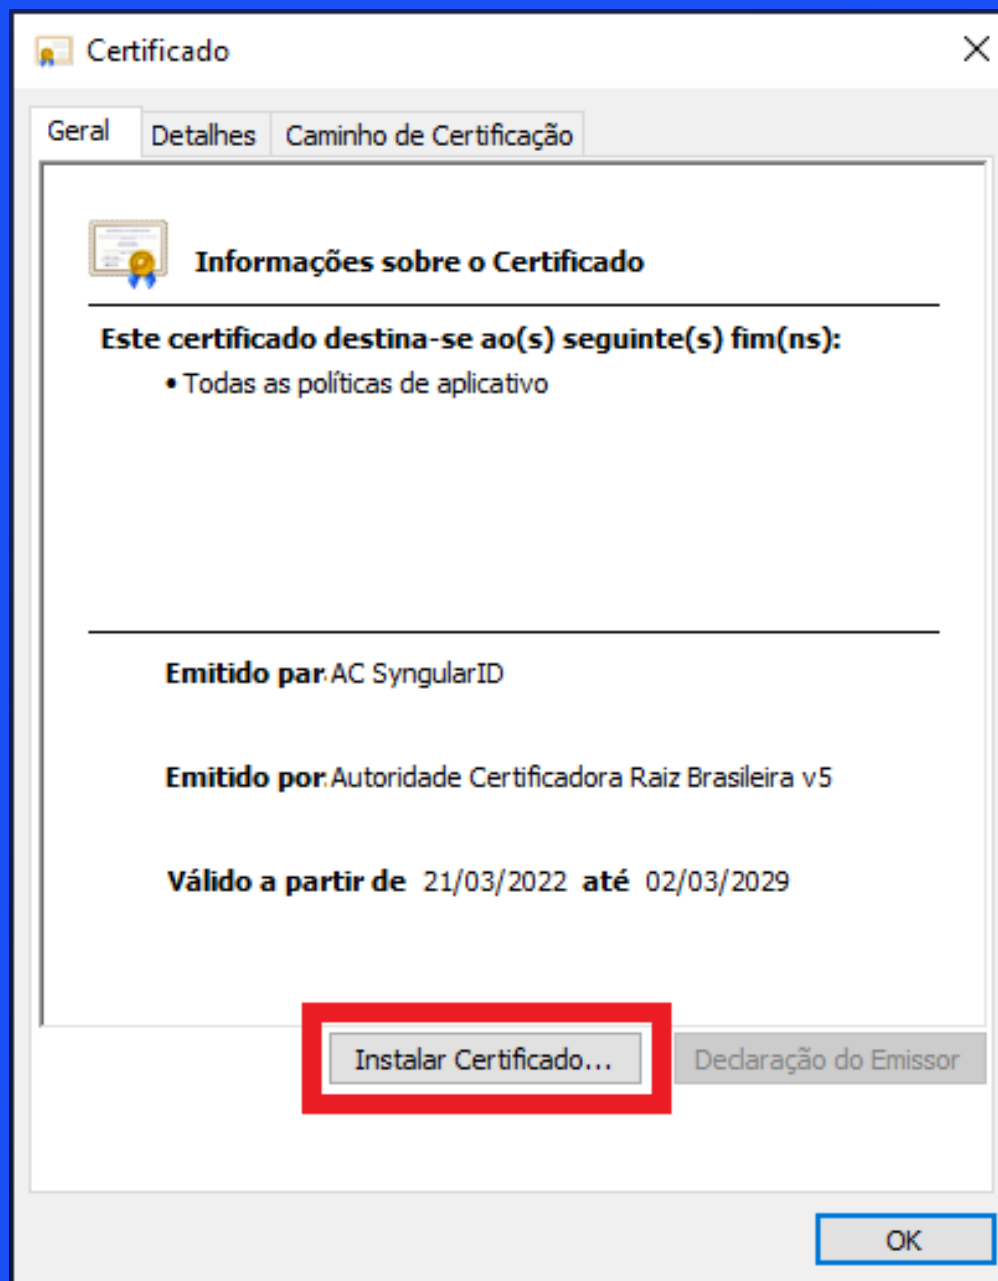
Certificado

Geral | Detalhes | Caminho de Certificação

Informações sobre o Certificado

Este certificado destina-se ao(s) seguinte(s) fim(ns):

• Todas as políticas de aplicativo

Emitido par: AC SyngularID

Emitido por: Autoridade Certificadora Raiz Brasileira v5

Válido a partir de 21/03/2022 até 02/03/2029

Instalar Certificado...

Declaração do Emissor

OK